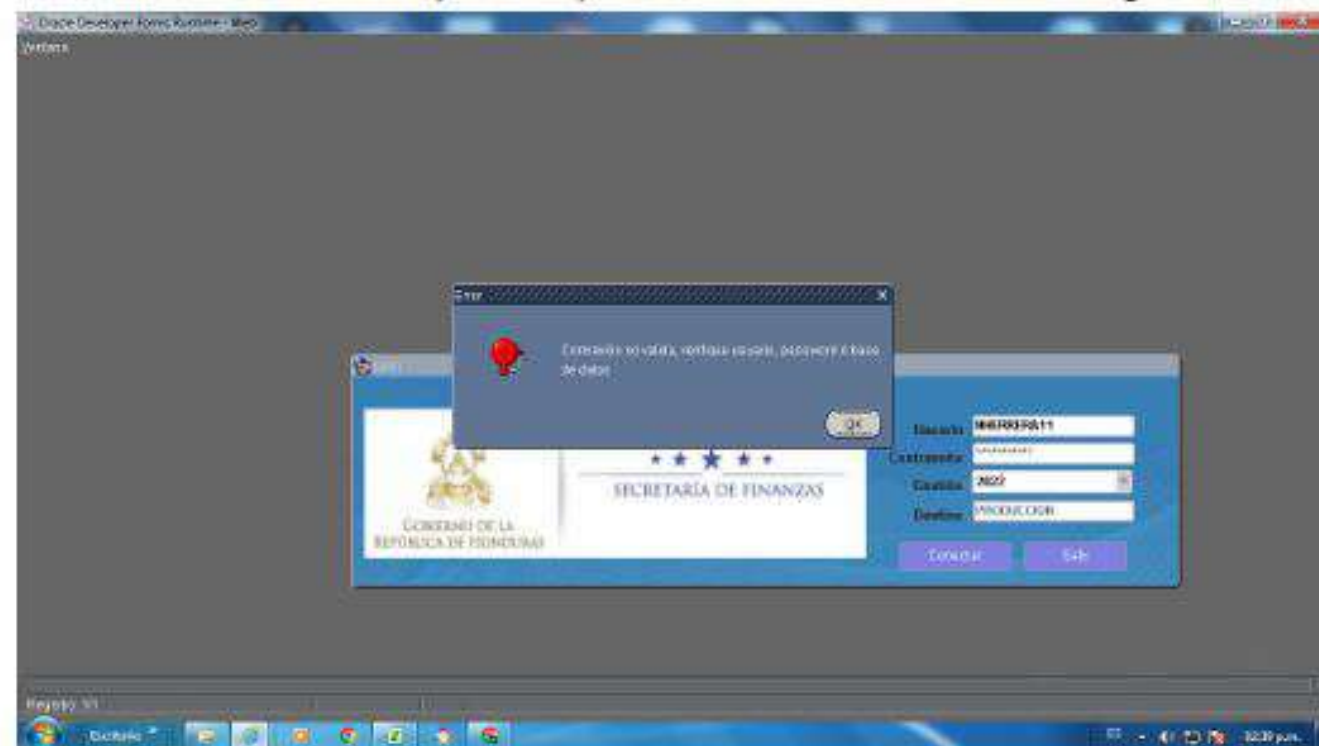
Oracle Developer Forms Runtime - Web

Ventana

Error

Conexión no válida, verifique usuario, password o base de datos

OK

Usuario: MHERRERA11

Contraseña: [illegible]

Gestión: 2022

Destino: PRODUCCION

Conectar

Salir

SECRETARÍA DE FINANZAS

GOBIERNO DE LA REPÚBLICA DE HONDURAS

Registro: 1/1

Escritorio

02:39 p.m.